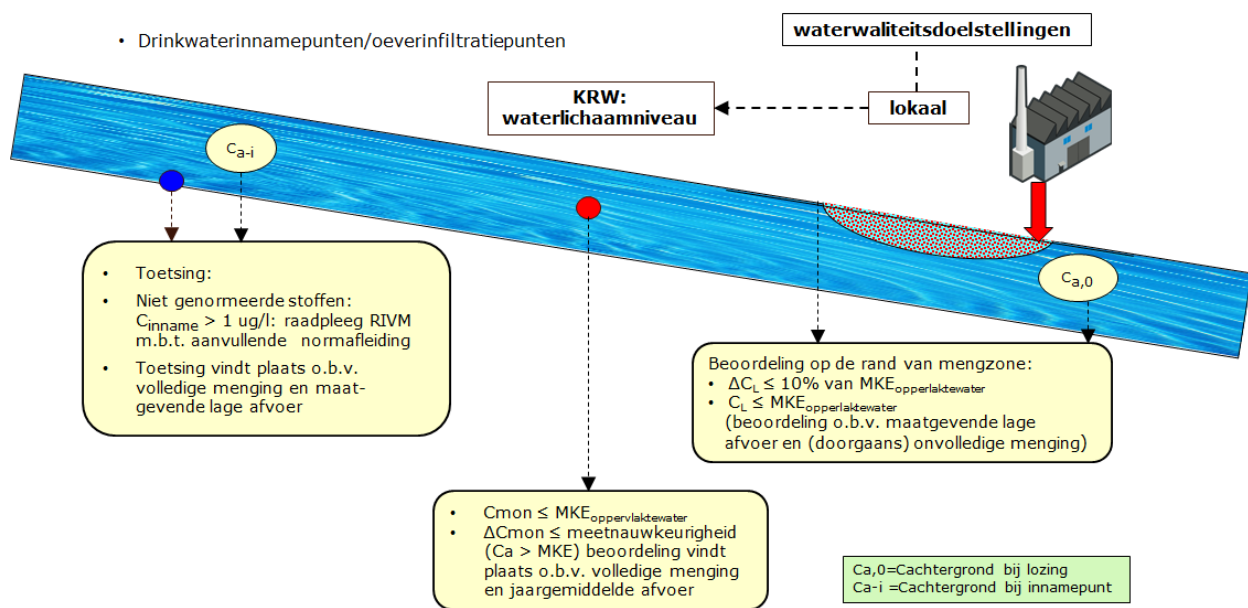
• Drinkwaterinnamepunten/oeverinfiltratiepunten

waterwaliteitsdoelstellingen

KRW: waterlichaamniveau

lokaal

$C_{a-i}$

$C_{a,0}$

• Toetsing:
• Niet genormeerde stoffen: $C_{inname}$ > 1 ug/l: raadpleeg RIVM m.b.t. aanvullende normafleiding
• Toetsing vindt plaats o.b.v. volledige menging en maatgevende lage afvoer

Beoordeling op de rand van mengzone:
• $\Delta C_L \leq 10\%$ van $MKE_{opperlaktewater}$
• $C_L \leq MKE_{opperlaktewater}$
(beoordeling o.b.v. maatgevende lage afvoer en (doorgaans) onvolledige menging)

• Cmon ≤ $MKE_{oppervlaktewater}$
• ΔCmon ≤ meetnauwkeurigheid (Ca > MKE) beoordeling vindt plaats o.b.v. volledige menging en jaargemiddelde afvoer

Ca,0=Cachtergrond bij lozing
Ca-i =Cachtergrond bij innamepunt